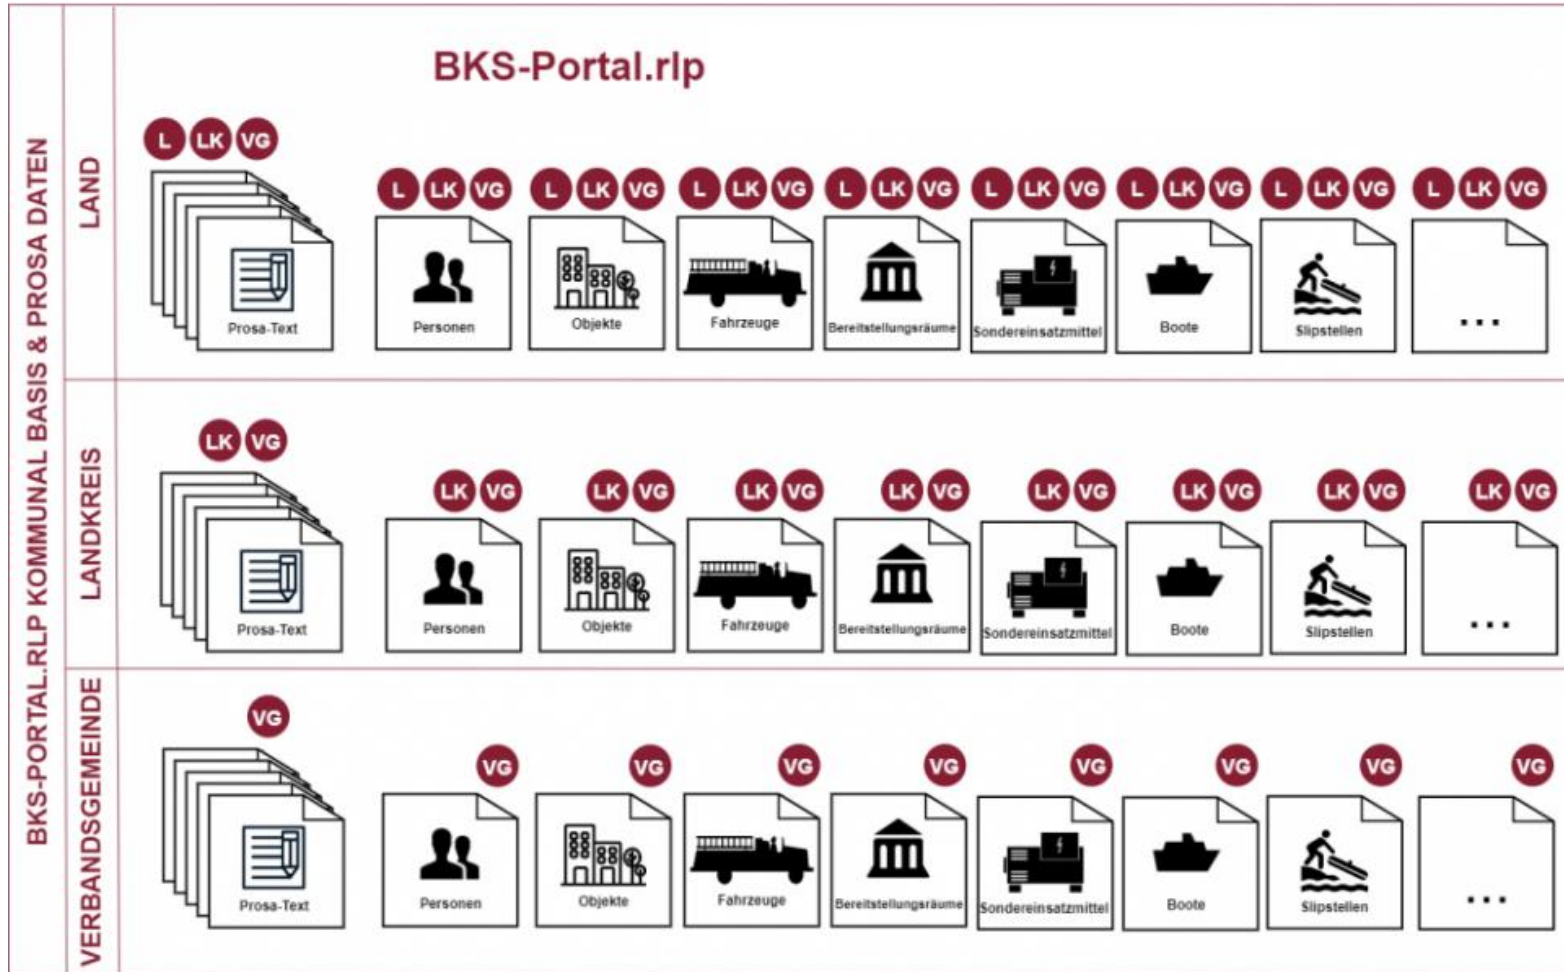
BKS-PORTAL.RLP KOMMUNAL BASIS & PROSA DATEN

BKS-Portal.rlp

LAND

L LK VG
Prosa-Text

L LK VG
Personen

L LK VG
Objekte

L LK VG
Fahrzeuge

L LK VG
Bereitstellungsräume

L LK VG
Sondereinsatzmittel

L LK VG
Boote

L LK VG
Slipstellen

L LK VG
...

LANDKREIS

LK VG
Prosa-Text

LK VG
Personen

LK VG
Objekte

LK VG
Fahrzeuge

LK VG
Bereitstellungsräume

LK VG
Sondereinsatzmittel

LK VG
Boote

LK VG
Slipstellen

LK VG
...

VERBANDSGEMEINDE

VG
Prosa-Text

VG
Personen

VG
Objekte

VG
Fahrzeuge

VG
Bereitstellungsräume

VG
Sondereinsatzmittel

VG
Boote

VG
Slipstellen

VG
...